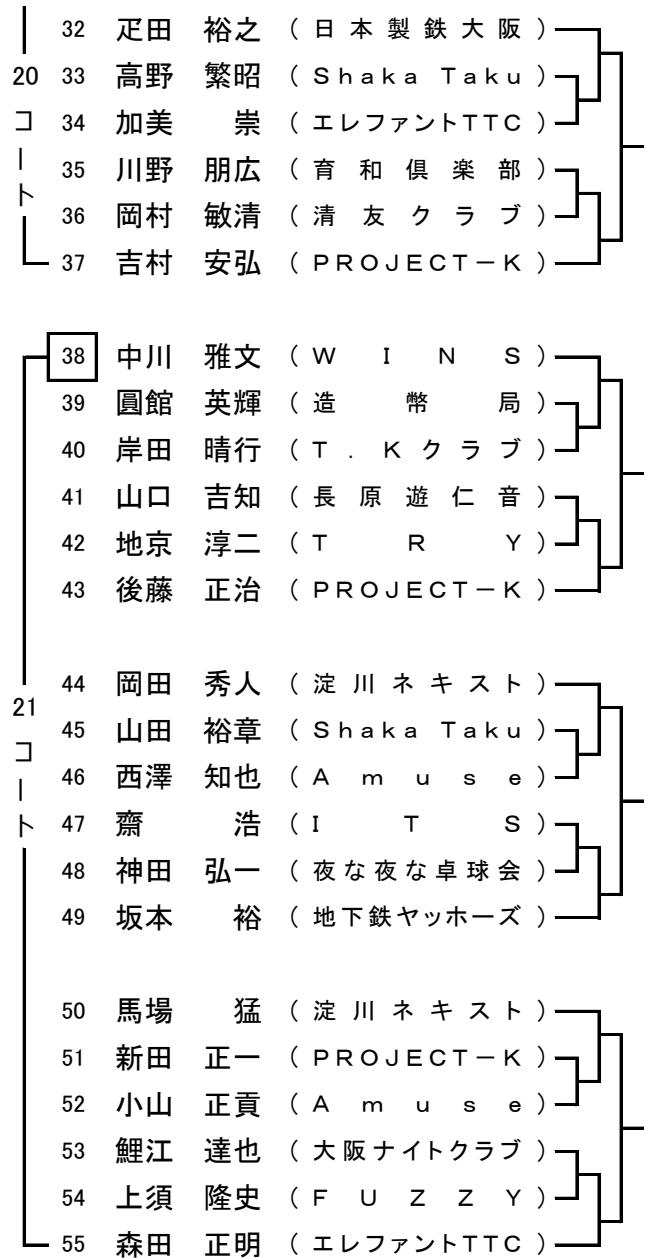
20
コ
ー
ト

32 疋田 裕之 （日本製鉄大阪）
33 高野 繁昭 （Shaka Taku）
34 加美 崇 （エレファントTTC）
35 川野 朋広 （育和倶楽部）
36 岡村 敏清 （清友クラブ）
37 吉村 安弘 （PROJECT−K）

21
コ
ー
ト

38 中川 雅文 （WINS）
39 圓館 英輝 （造幣局）
40 岸田 晴行 （T.Kクラブ）
41 山口 吉知 （長原遊仁音）
42 地京 淳二 （TRY）
43 後藤 正治 （PROJECT−K）

44 岡田 秀人 （淀川ネキスト）
45 山田 裕章 （Shaka Taku）
46 西澤 知也 （Amuse）
47 齋 浩 （ITS）
48 神田 弘一 （夜な夜な卓球会）
49 坂本 裕 （地下鉄ヤッホーズ）

50 馬場 猛 （淀川ネキスト）
51 新田 正一 （PROJECT−K）
52 小山 正貢 （Amuse）
53 鯉江 達也 （大阪ナイトクラブ）
54 上須 隆史 （FUZZY）
55 森田 正明 （エレファントTTC）